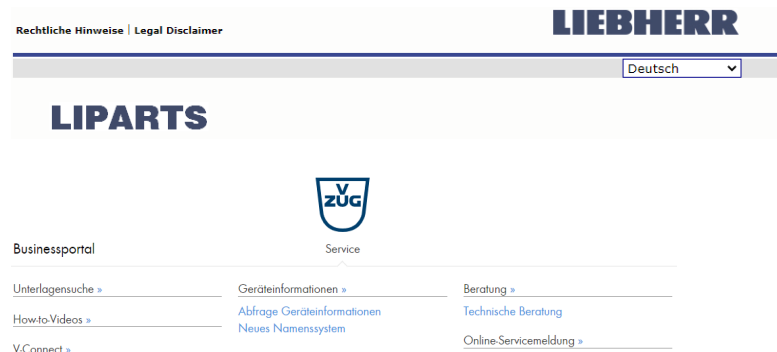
Rechtliche Hinweise | Legal Disclaimer

LIEBHERR

Deutsch

LIPARTS

V ZUG

Businessportal

Service

Unterlagensuche »

How-to-Videos »

V-Connect »

Geräteinformationen »

Abfrage Geräteinformationen

Neues Namenssystem

Beratung »

Technische Beratung

Online-Servicemeldung »